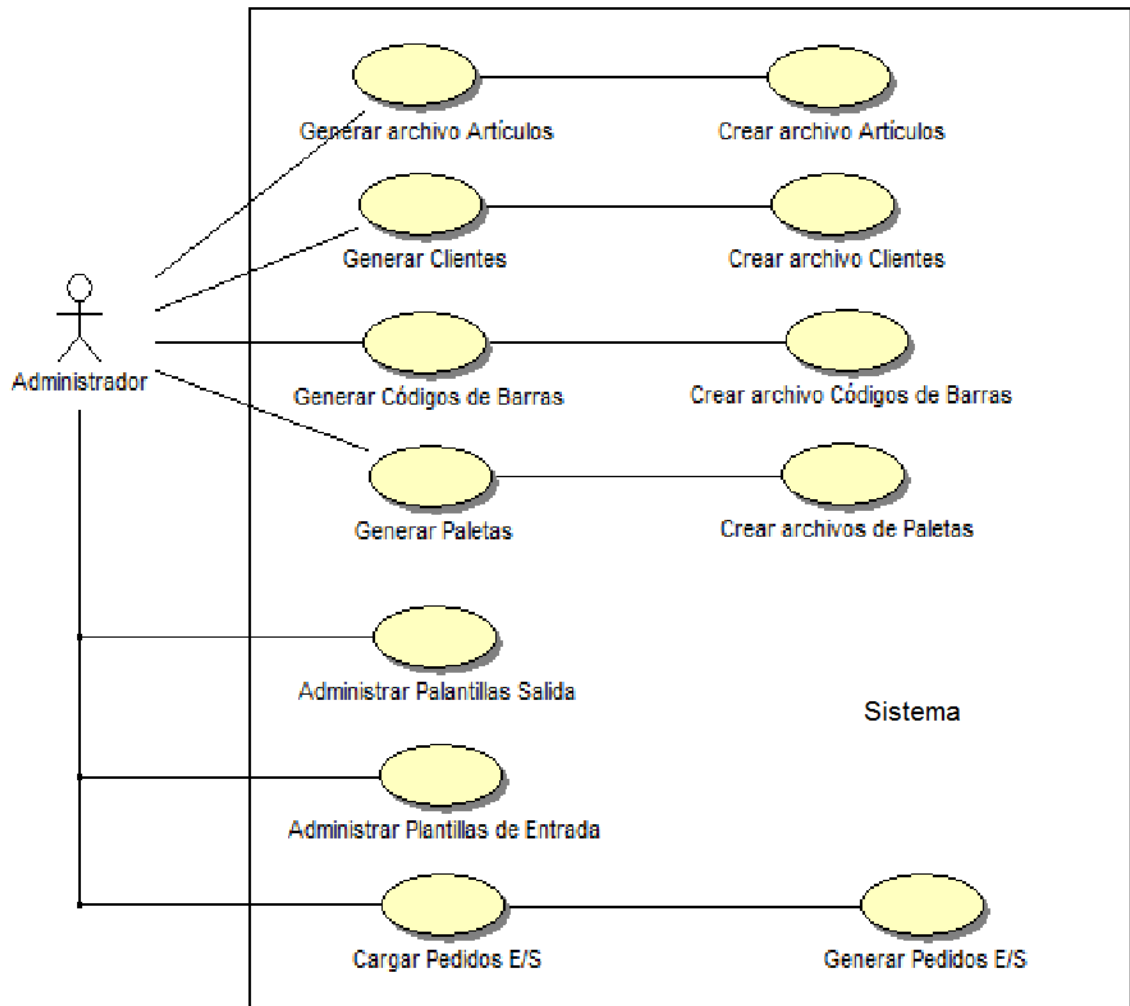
Administrador

Generar archivo Artículos

Crear archivo Artículos

Generar Clientes

Crear archivo Clientes

Generar Códigos de Barras

Crear archivo Códigos de Barras

Generar Paletas

Crear archivos de Paletas

Administrar Palantillas Salida

Sistema

Administrar Plantillas de Entrada

Cargar Pedidos E/S

Generar Pedidos E/S